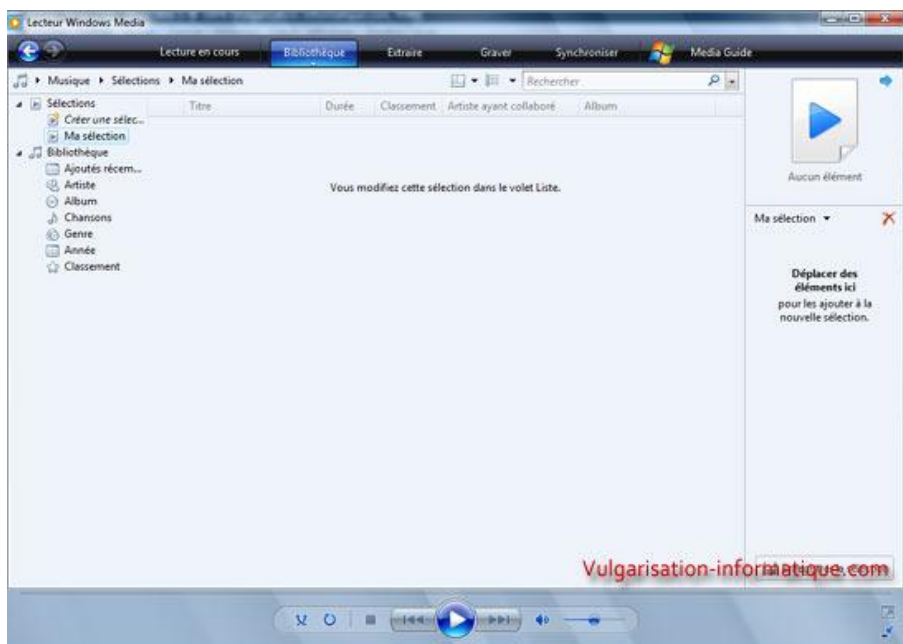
Lecteur Windows Media

Lecture en cours Bibliothèque Extraire Graver Synchroniser Media Guide

Musique ▸ Sélections ▸ Ma sélection

Rechercher

Sélections
Créer une sélec...
Ma sélection
Bibliothèque
Ajoutés récem...
Artiste
Album
Chansons
Genre
Année
Classement

| Titre | Durée | Classement | Artiste ayant collaboré | Album |
|---|---|---|---|---|

Vous modifiez cette sélection dans le volet Liste.

Aucun élément

Ma sélection

Déplacer des éléments ici pour les ajouter à la nouvelle sélection.

Vulgarisation-informatique.com